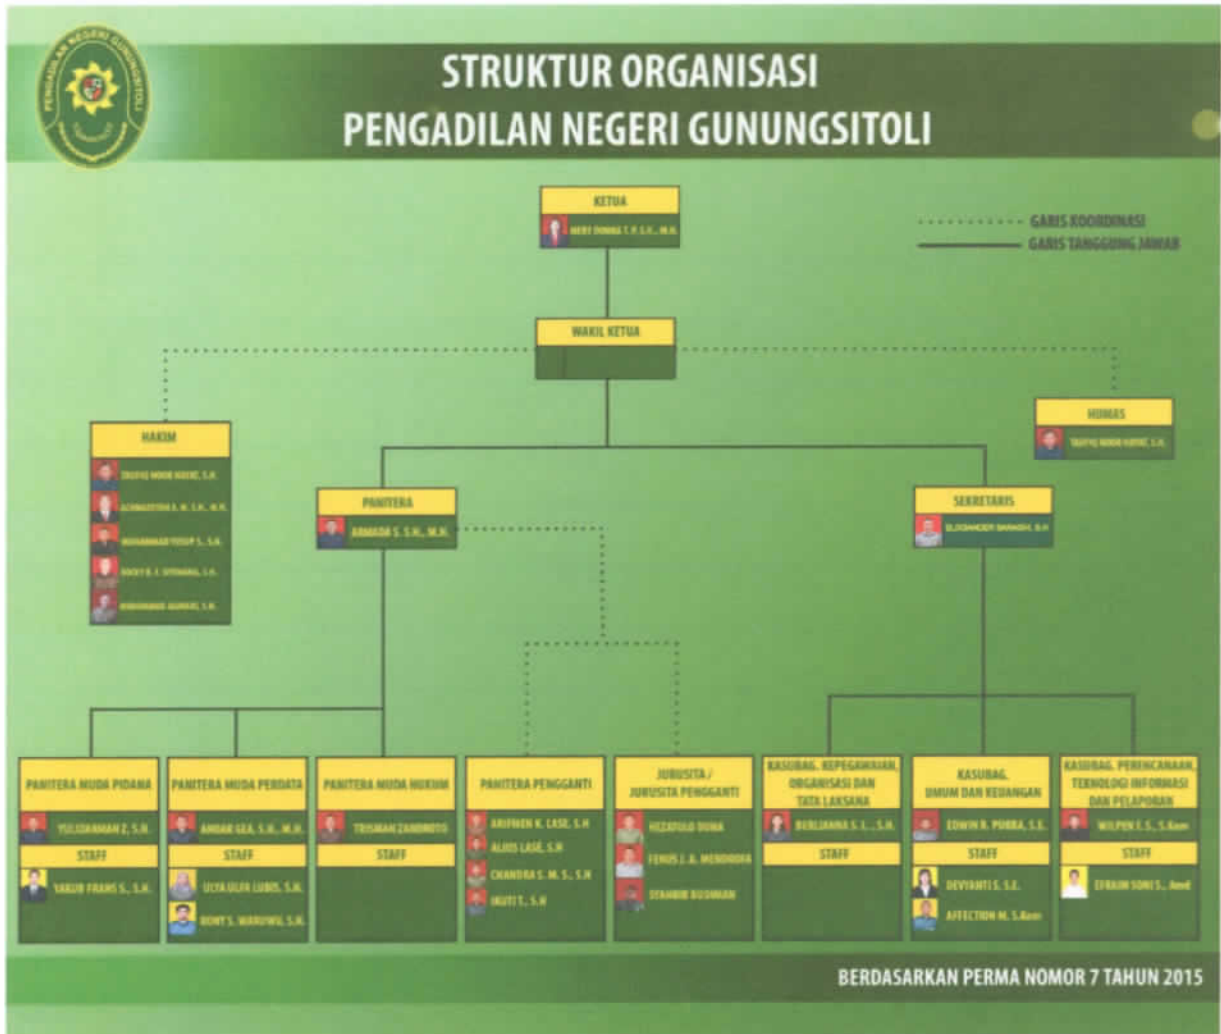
PENGADILAN NEGERI GUNUNGSITOLI

STRUKTUR ORGANISASI
PENGADILAN NEGERI GUNUNGSITOLI

KETUA
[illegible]

GARIS KOORDINASI
GARIS TANGGUNG JAWAB

WAKIL KETUA

HAKIM
TAUFIQ NOOR HAYAT, S.H.
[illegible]
MUHAMMAD YUSUP S., S.H.
ROCKY E. F. SITOHANG, S.H.
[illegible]

HUMAS
TAUFIQ NOOR HAYAT, S.H.

PANITERA
AHMADR S. S.H., M.H.

SEKRETARIS
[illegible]

PANITERA MUDA PIDANA
YULIZAMAN Z, S.H.
STAFF
YAKUB FRANS S., S.H.

PANITERA MUDA PERDATA
ANDAR GEA, S.H., M.H.
STAFF
ULYA ULFA LUBIS, S.H.
HONY S. WARUWU, S.H.

PANITERA MUDA HUKUM
TRISMAN ZANDROTO
STAFF

PANITERA PENGGANTI
ARIFMEN K. LASE, S.H
ALIUS LASE, S.H
CHANDRA S. M. S., S.H
IRUTI T., S.H

JURUSITA / JURUSITA PENGGANTI
HIZATULO DUHA
FENIUS J. A. MENDROFA
SYAHRIR BUSHMAN

KASUBAG. KEPEGAWAIAN, ORGANISASI DAN TATA LAKSANA
BERLIANNA S. L., S.H.
STAFF

KASUBAG. UMUM DAN KEUANGAN
EDWIN B. PURBA, S.E.
STAFF
DEVIANTI S. S.E.
AFFECTION M. S.Kom

KASUBAG. PERENCANAAN, TEKNOLOGI INFORMASI DAN PELAPORAN
WILPEN E. S., S.Kom
STAFF
EFRAIM SONI S., Amd

BERDASARKAN PERMA NOMOR 7 TAHUN 2015